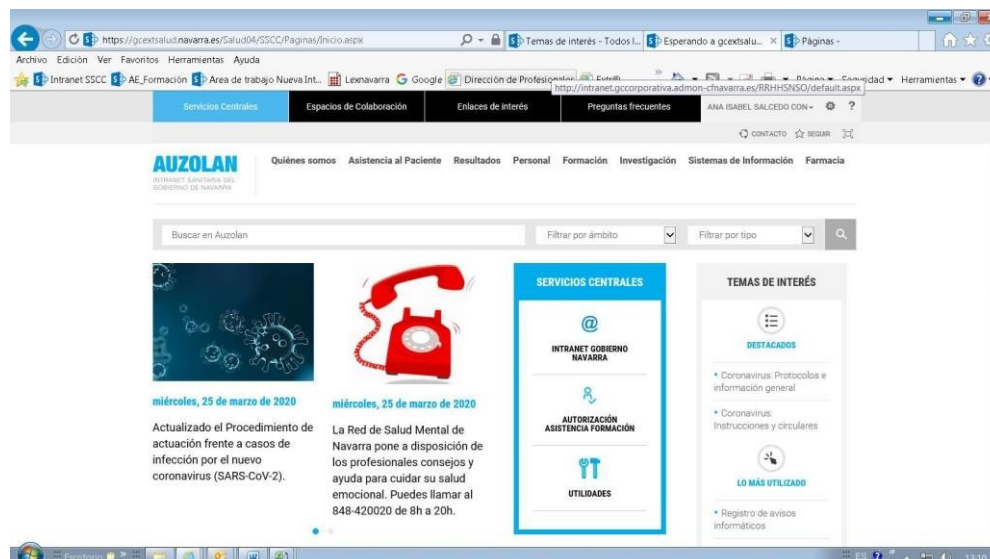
https://gcextsalud.navarra.es/Salud04/SSCC/Paginas/Inicio.aspx
Temas de interés - Todos l... Esperando a gcextsalu... × Páginas -
Archivo Edición Ver Favoritos Herramientas Ayuda
Intranet SSCC AE_Formación Area de trabajo Nueva Int... Lexnavarra Google Dirección de Profesionales Extr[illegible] Página Seguridad Herramientas
http://intranet.gccorporativa.admon-cfnavarra.es/RRHHSNSO/default.aspx
Servicios Centrales Espacios de Colaboración Enlaces de interés Preguntas frecuentes ANA ISABEL SALCEDO CON ?
CONTACTO SEGUIR
AUZOLAN
INTRANET SANITARIA DEL GOBIERNO DE NAVARRA
Quiénes somos Asistencia al Paciente Resultados Personal Formación Investigación Sistemas de Información Farmacia
Buscar en Auzolan
Filtrar por ámbito
Filtrar por tipo
miércoles, 25 de marzo de 2020
Actualizado el Procedimiento de actuación frente a casos de infección por el nuevo coronavirus (SARS-CoV-2).
miércoles, 25 de marzo de 2020
La Red de Salud Mental de Navarra pone a disposición de los profesionales consejos y ayuda para cuidar su salud emocional. Puedes llamar al 848-420020 de 8h a 20h.
SERVICIOS CENTRALES
INTRANET GOBIERNO NAVARRA
AUTORIZACIÓN ASISTENCIA FORMACIÓN
UTILIDADES
TEMAS DE INTERÉS
DESTACADOS
• Coronavirus: Protocolos e información general
• Coronavirus: Instrucciones y circulares
LO MÁS UTILIZADO
• Registro de avisos informáticos
Escritorio ES 13:10